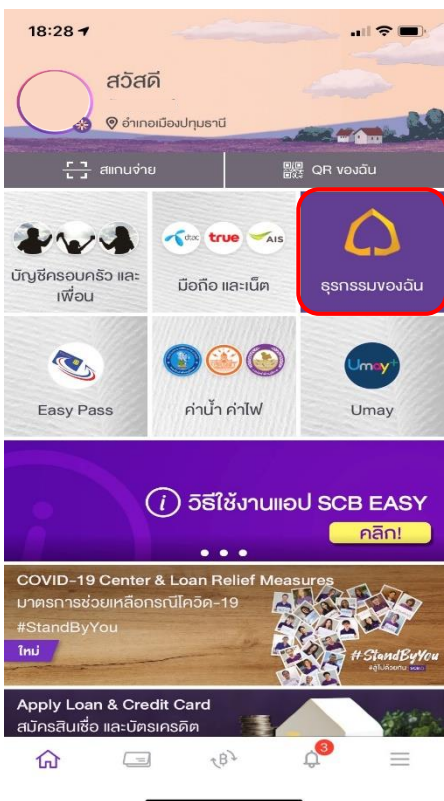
18:28

สวัสดี

อำเภอเมืองปทุมธานี

สแกนจ่าย

QR ของฉัน

บัญชีครอบครัว และเพื่อน

dtac true AIS

มือถือ และเน็ต

ธุรกรรมของฉัน

Easy Pass

ค่าน้ำ ค่าไฟ

Umay+

Umay

วิธีใช้งานแอป SCB EASY

คลิก!

COVID-19 Center & Loan Relief Measures

มาตรการช่วยเหลือกรณีโควิด-19

#StandByYou

ใหม่

#StandByYou

Apply Loan & Credit Card

สมัครสินเชื่อ และบัตรเครดิต

3